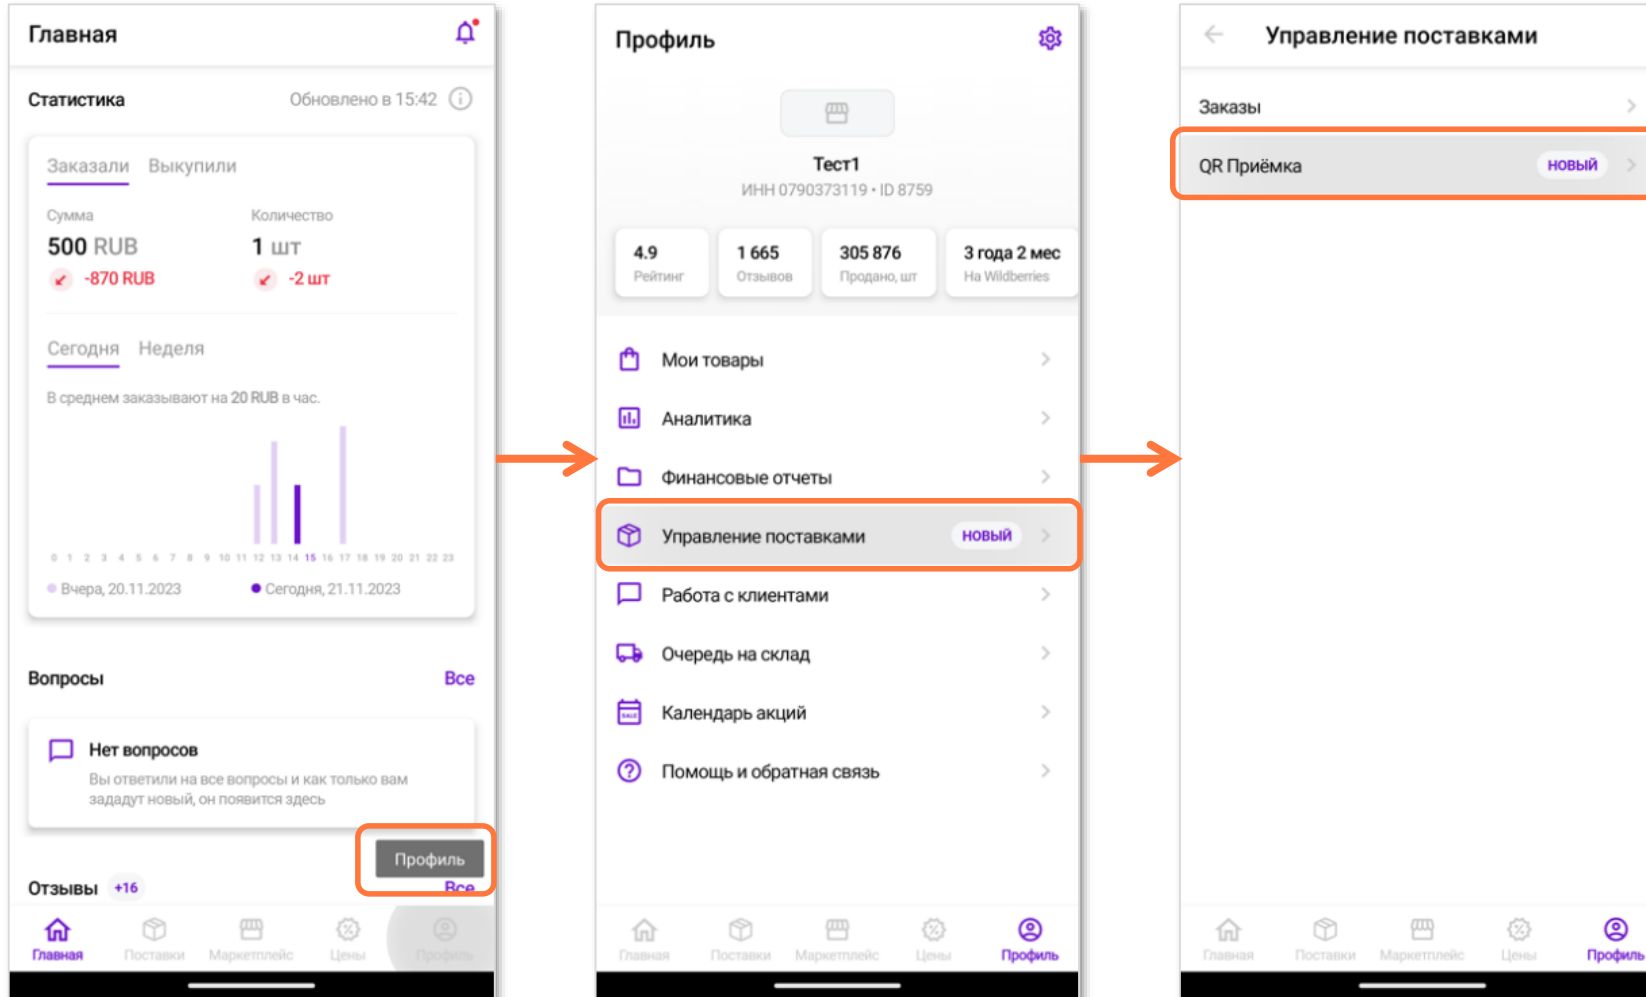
Главная

Статистика Обновлено в 15:42

Заказали Выкупили

Сумма
500 RUB
-870 RUB

Количество
1 шт
-2 шт

Сегодня Неделя

В среднем заказывают на 20 RUB в час.

0 1 2 3 4 5 6 7 8 9 10 11 12 13 14 15 16 17 18 19 20 21 22 23

Вчера, 20.11.2023 Сегодня, 21.11.2023

Вопросы Все

Нет вопросов
Вы ответили на все вопросы и как только вам зададут новый, он появится здесь

Профиль

Отзывы +16 Все

Главная Поставки Маркетплейс Цены Профиль

Профиль

Тест1
ИНН 0790373119 • ID 8759

4.9 Рейтинг
1 665 Отзывов
305 876 Продано, шт
3 года 2 мес На Wildberries

Мои товары
Аналитика
Финансовые отчеты
Управление поставками НОВЫЙ
Работа с клиентами
Очередь на склад
Календарь акций
Помощь и обратная связь

Главная Поставки Маркетплейс Цены Профиль

Управление поставками

Заказы
QR Приёмка НОВЫЙ

Главная Поставки Маркетплейс Цены Профиль